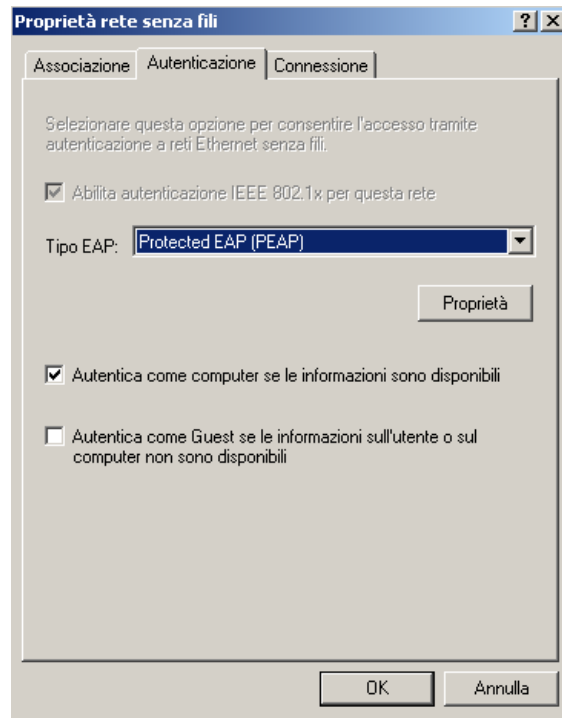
Proprietà rete senza fili

?

Associazione

Autenticazione

Connessione

Selezionare questa opzione per consentire l'accesso tramite autenticazione a reti Ethernet senza fili.

Abilita autenticazione IEEE 802.1x per questa rete

Tipo EAP: Protected EAP (PEAP)

Proprietà

Autentica come computer se le informazioni sono disponibili

Autentica come Guest se le informazioni sull'utente o sul computer non sono disponibili

OK

Annulla